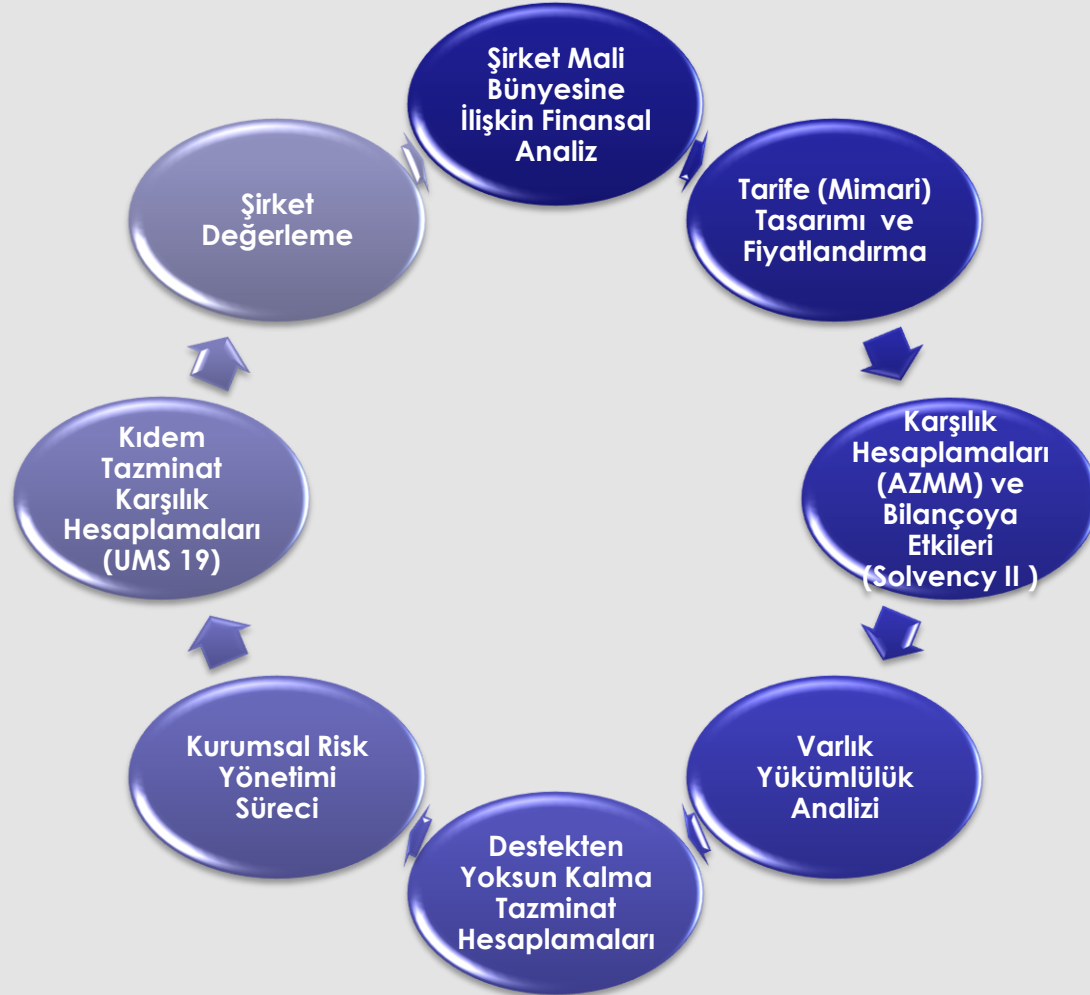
Şirket Mali Bünyesine İlişkin Finansal Analiz

Tarife (Mimari) Tasarımı ve Fiyatlandırma

Karşılık Hesaplamaları (AZMM) ve Bilançoya Etkileri (Solvency II )

Varlık Yükümlülük Analizi

Destekten Yoksun Kalma Tazminat Hesaplamaları

Kurumsal Risk Yönetimi Süreci

Kıdem Tazminat Karşılık Hesaplamaları (UMS 19)

Şirket Değerleme